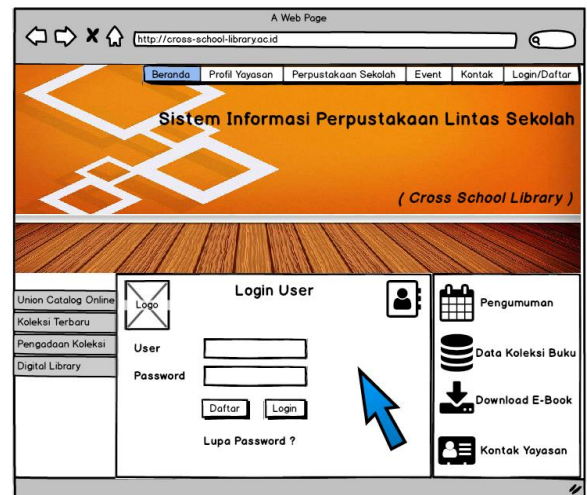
A Web Page

http://cross-school-library.ac.id

Beranda | Profil Yayasan | Perpustakaan Sekolah | Event | Kontak | Login/Daftar

Sistem Informasi Perpustakaan Lintas Sekolah

( Cross School Library )

Union Catalog Online
Koleksi Terbaru
Pengadaan Koleksi
Digital Library

Logo

Login User

User

Password

Daftar Login

Lupa Password ?

Pengumuman

Data Koleksi Buku

Download E-Book

Kontak Yayasan